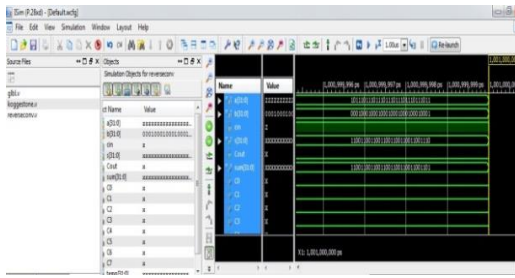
ISim (P.28xd) - [Default.wcfg]

File Edit View Simulation Window Layout Help

1.00us Re-launch

Source Files

glbl.v
koggestone.v
reverseconv.v

Objects

Simulation Objects for reverseconv

Object Name | Value
a[31:0] | zzzzzzzzzzzzzzzz
b[31:0] | 0001000100010001
cin | z
s[31:0] | zzzzzzzzzzzzzzzz
Cout | z
sum[31:0] | zzzzzzzzzzzzzzzz
C1 | z
C2 | z
C3 | z
C4 | z
C5 | z
C6 | z
C7 | z
C8 | z
C9 | z
temp[31:0] | zzzzzzzzzzzzzzzz

Name | Value
a[31:0] | zzzzzzzzz
b[31:0] | 000100010
cin | z
s[31:0] | zzzzzzzzz
Cout | z
sum[31:0] | zzzzzzzzz

1,000,999,996 ps | 1,000,999,997 ps | 1,000,999,998 ps | 1,000,999,999 ps | 1,001,000,00

1,001,000,00

101100110110110011001101100111

00010010001000100010001000100001

11001100110011001100110011000110

11001100110011001100110011001101

X1: 1,001,000,000 ps